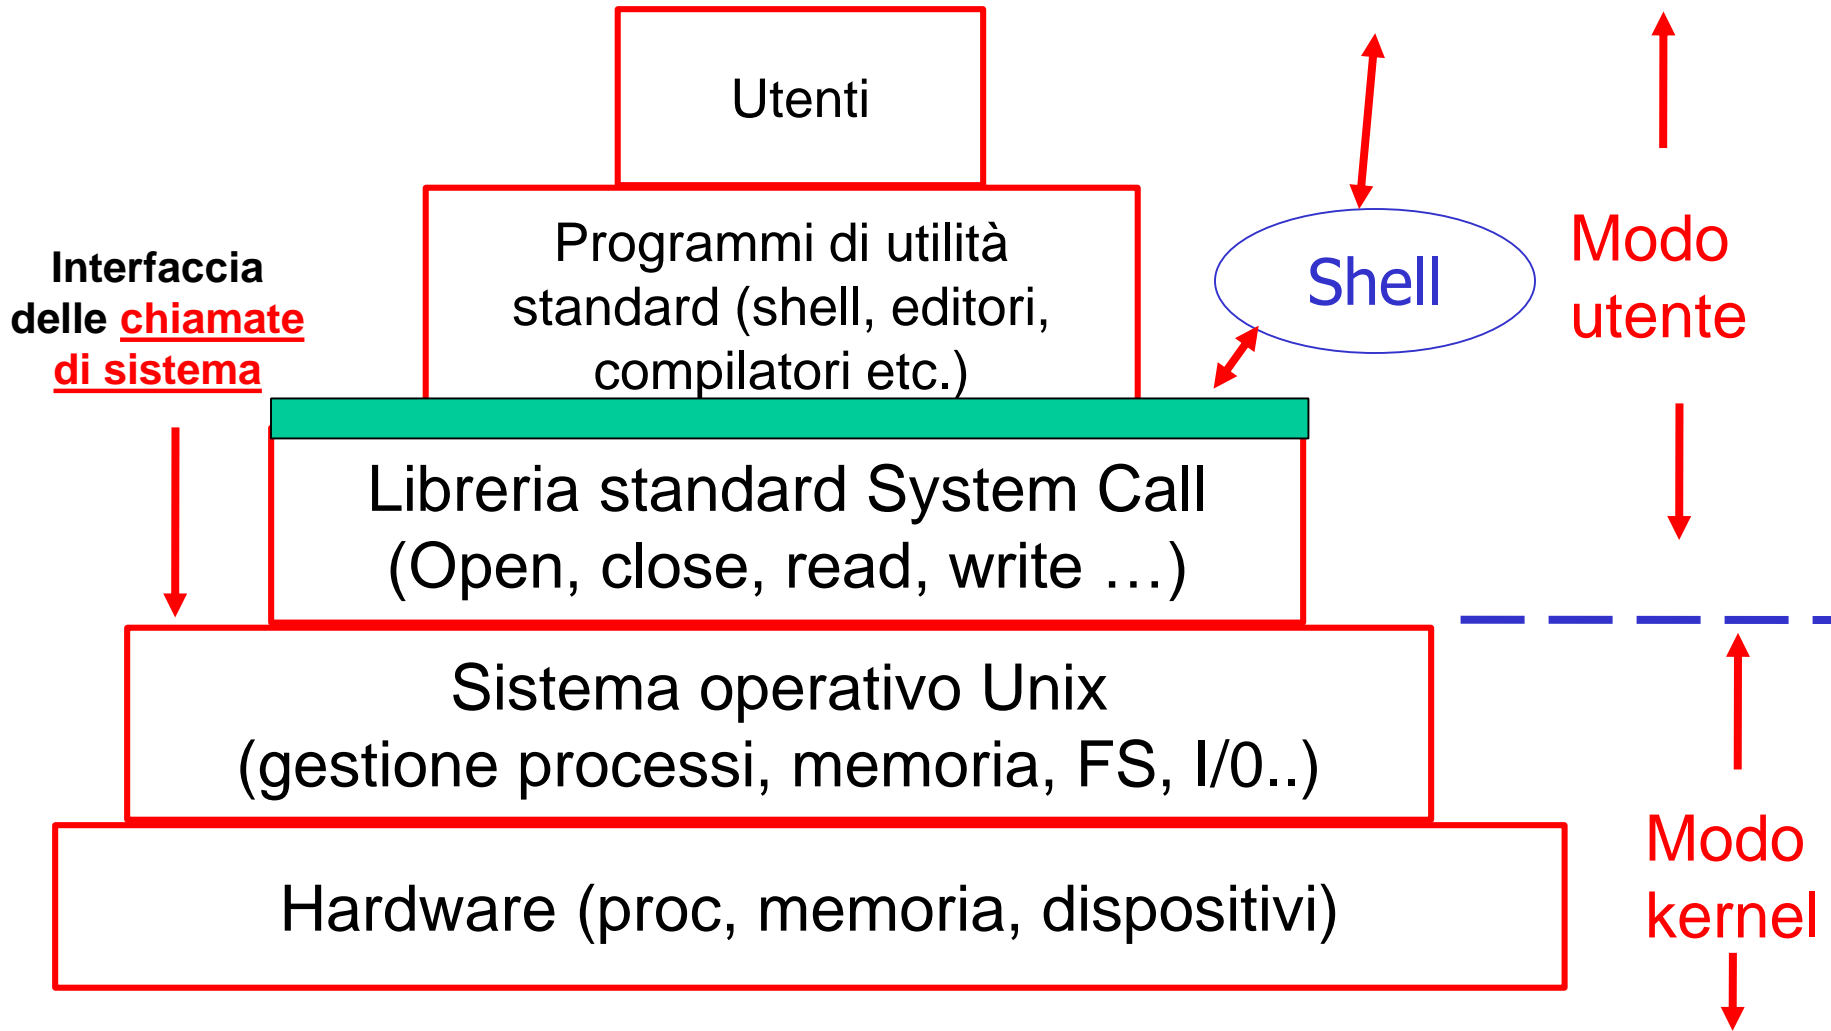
Utenti

Programmi di utilità standard (shell, editori, compilatori etc.)

Shell

Modo utente

Interfaccia delle chiamate di sistema

Libreria standard System Call (Open, close, read, write …)

Sistema operativo Unix (gestione processi, memoria, FS, I/0..)

Hardware (proc, memoria, dispositivi)

Modo kernel